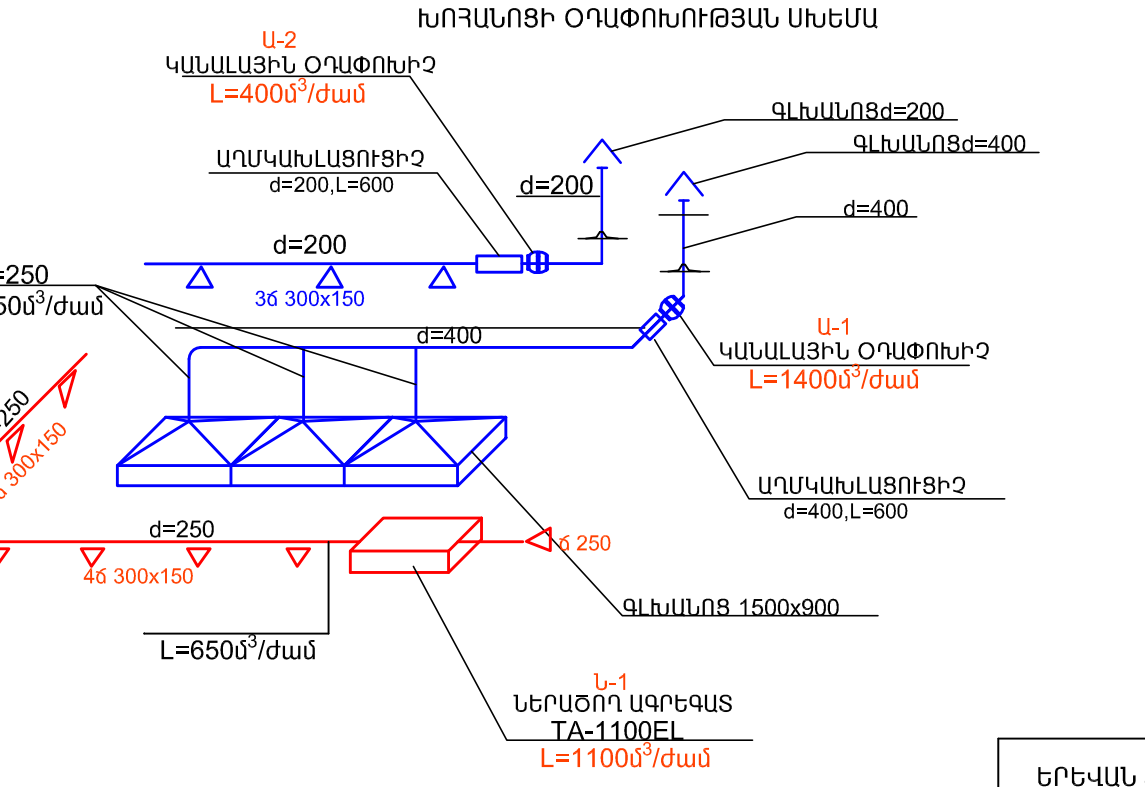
ԽՈՀԱՆՈՑԻ ՕԴԱՓՈԽՈՒԹՅԱՆ ՍԽԵՄԱ

Ա-2
ԿԱՆԱԼԱՅԻՆ ՕԴԱՓՈԽԻՉ
L=400մ$^3$/ժամ

ԳԼԽԱՆՈՑd=200

ԳԼԽԱՆՈՑd=400

ԱՂՄԿԱԽԼԱՑՈՒՑԻՉ
d=200,L=600

d=200

d=400

d=200

=250
50մ$^3$/ժամ

3ճ 300x150

d=400

Ա-1
ԿԱՆԱԼԱՅԻՆ ՕԴԱՓՈԽԻՉ
L=1400մ$^3$/ժամ

250
300x150

ԱՂՄԿԱԽԼԱՑՈՒՑԻՉ
d=400,L=600

d=250

ճ 250

4ճ 300x150

ԳԼԽԱՆՈՑ 1500x900

L=650մ$^3$/ժամ

Ն-1
ՆԵՐԱՃՈՂ ԱԳՐԵԳԱՏ
TA-1100EL
L=1100մ$^3$/ժամ

ԵՐԵՎԱՆ